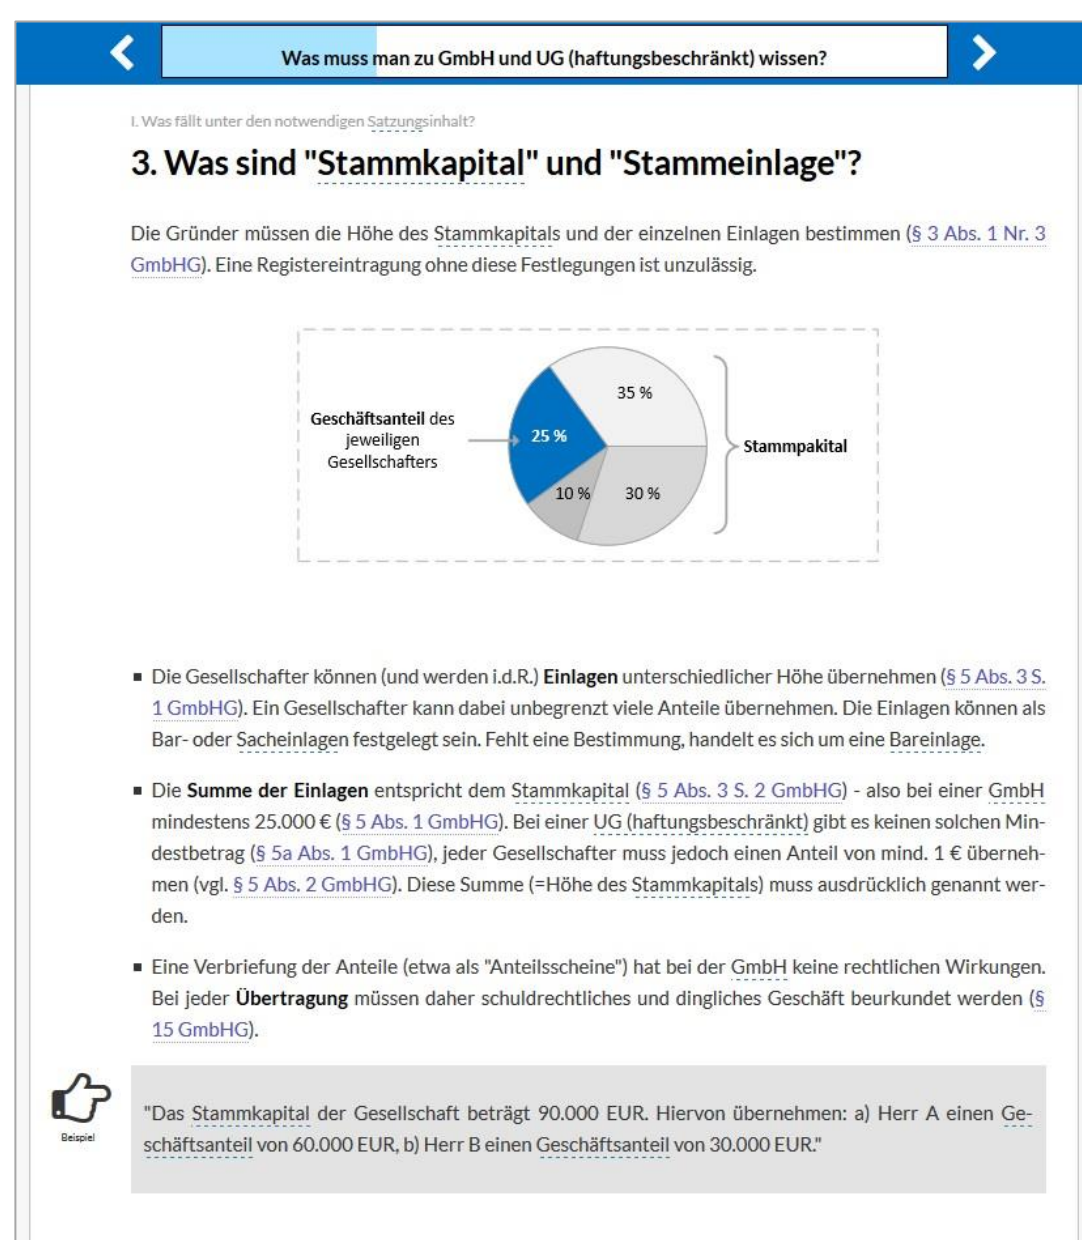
Was muss man zu GmbH und UG (haftungsbeschränkt) wissen?

I. Was fällt unter den notwendigen Satzungsinhalt?

3. Was sind "Stammkapital" und "Stammeinlage"?

Die Gründer müssen die Höhe des Stammkapitals und der einzelnen Einlagen bestimmen (§ 3 Abs. 1 Nr. 3 GmbHG). Eine Registereintragung ohne diese Festlegungen ist unzulässig.

Geschäftsanteil des jeweiligen Gesellschafters
25 %
35 %
10 %
30 %
Stammpakital

- Die Gesellschafter können (und werden i.d.R.) Einlagen unterschiedlicher Höhe übernehmen (§ 5 Abs. 3 S. 1 GmbHG). Ein Gesellschafter kann dabei unbegrenzt viele Anteile übernehmen. Die Einlagen können als Bar- oder Sacheinlagen festgelegt sein. Fehlt eine Bestimmung, handelt es sich um eine Bareinlage.
- Die Summe der Einlagen entspricht dem Stammkapital (§ 5 Abs. 3 S. 2 GmbHG) - also bei einer GmbH mindestens 25.000 € (§ 5 Abs. 1 GmbHG). Bei einer UG (haftungsbeschränkt) gibt es keinen solchen Mindestbetrag (§ 5a Abs. 1 GmbHG), jeder Gesellschafter muss jedoch einen Anteil von mind. 1 € übernehmen (vgl. § 5 Abs. 2 GmbHG). Diese Summe (=Höhe des Stammkapitals) muss ausdrücklich genannt werden.
- Eine Verbriefung der Anteile (etwa als "Anteilsscheine") hat bei der GmbH keine rechtlichen Wirkungen. Bei jeder Übertragung müssen daher schuldrechtliches und dingliches Geschäft beurkundet werden (§ 15 GmbHG).

Beispiel

"Das Stammkapital der Gesellschaft beträgt 90.000 EUR. Hiervon übernehmen: a) Herr A einen Geschäftsanteil von 60.000 EUR, b) Herr B einen Geschäftsanteil von 30.000 EUR."